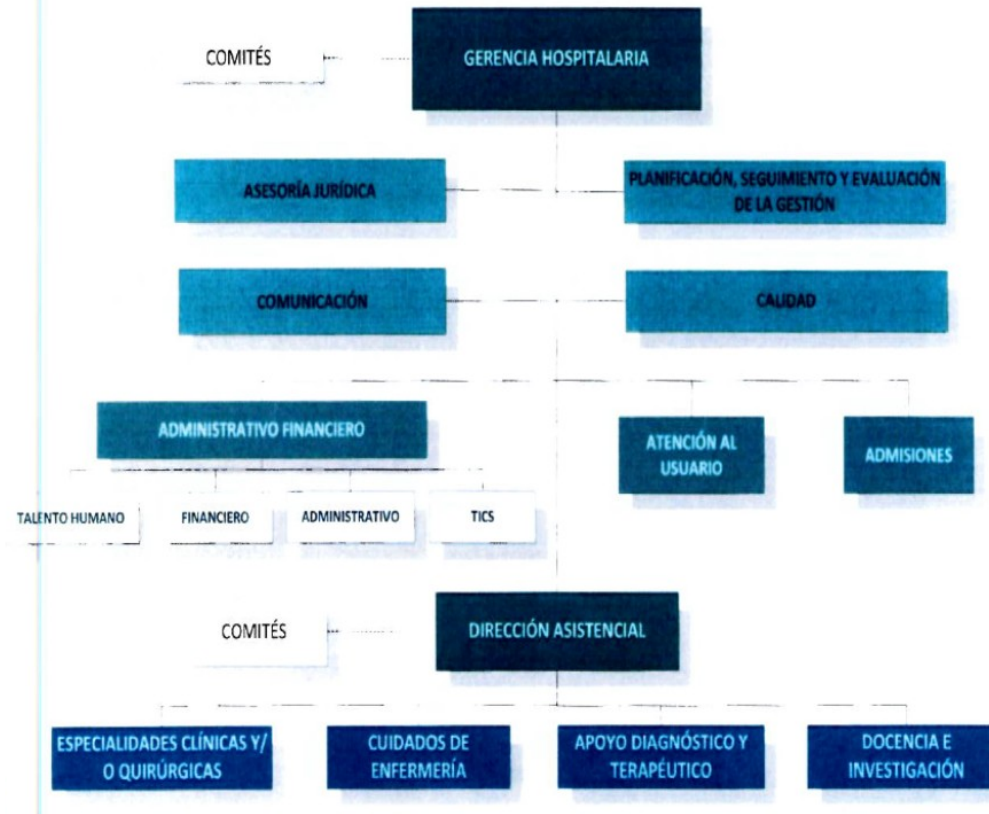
COMITÉS

GERENCIA HOSPITALARIA

ASESORÍA JURÍDICA

PLANIFICACIÓN, SEGUIMIENTO Y EVALUACIÓN DE LA GESTIÓN

COMUNICACIÓN

CALIDAD

ADMINISTRATIVO FINANCIERO

ATENCIÓN AL USUARIO

ADMISIONES

TALENTO HUMANO

FINANCIERO

ADMINISTRATIVO

TICS

COMITÉS

DIRECCIÓN ASISTENCIAL

ESPECIALIDADES CLÍNICAS Y/ O QUIRÚRGICAS

CUIDADOS DE ENFERMERÍA

APOYO DIAGNÓSTICO Y TERAPÉUTICO

DOCENCIA E INVESTIGACIÓN